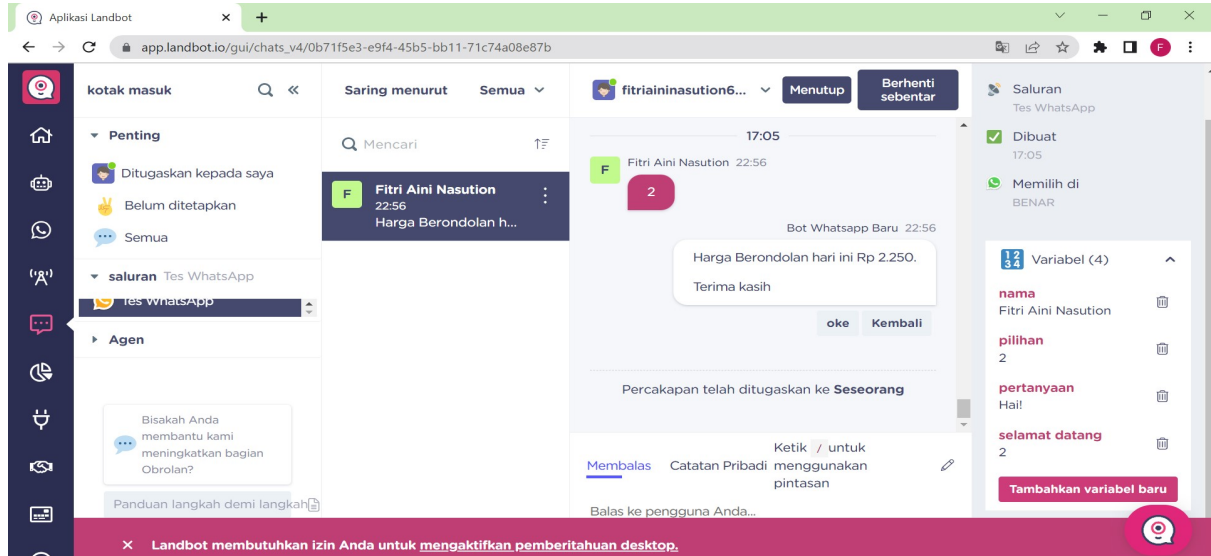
Aplikasi Landbot

app.landbot.io/gui/chats_v4/0b71f5e3-e9f4-45b5-bb11-71c74a08e87b

kotak masuk

Penting
Ditugaskan kepada saya
Belum ditetapkan
Semua

saluran Tes WhatsApp
Tes WhatsApp

Agen

Bisakah Anda membantu kami meningkatkan bagian Obrolan?

Panduan langkah demi langkah

Saring menurut Semua

Mencari

F
Fitri Aini Nasution
22:56
Harga Berondolan h...

fitriaininasution6...
Menutup
Berhenti sebentar

17:05

F
Fitri Aini Nasution 22:56
2

Bot Whatsapp Baru 22:56
Harga Berondolan hari ini Rp 2.250.

Terima kasih

oke
Kembali

Percakapan telah ditugaskan ke Seseorang

Membalas
Catatan Pribadi
Ketik / untuk menggunakan pintasan

Balas ke pengguna Anda...

Saluran
Tes WhatsApp

Dibuat
17:05

Memilih di
BENAR

Variabel (4)

nama
Fitri Aini Nasution

pilihan
2

pertanyaan
Hai!

selamat datang
2

Tambahkan variabel baru

Landbot membutuhkan izin Anda untuk mengaktifkan pemberitahuan desktop.